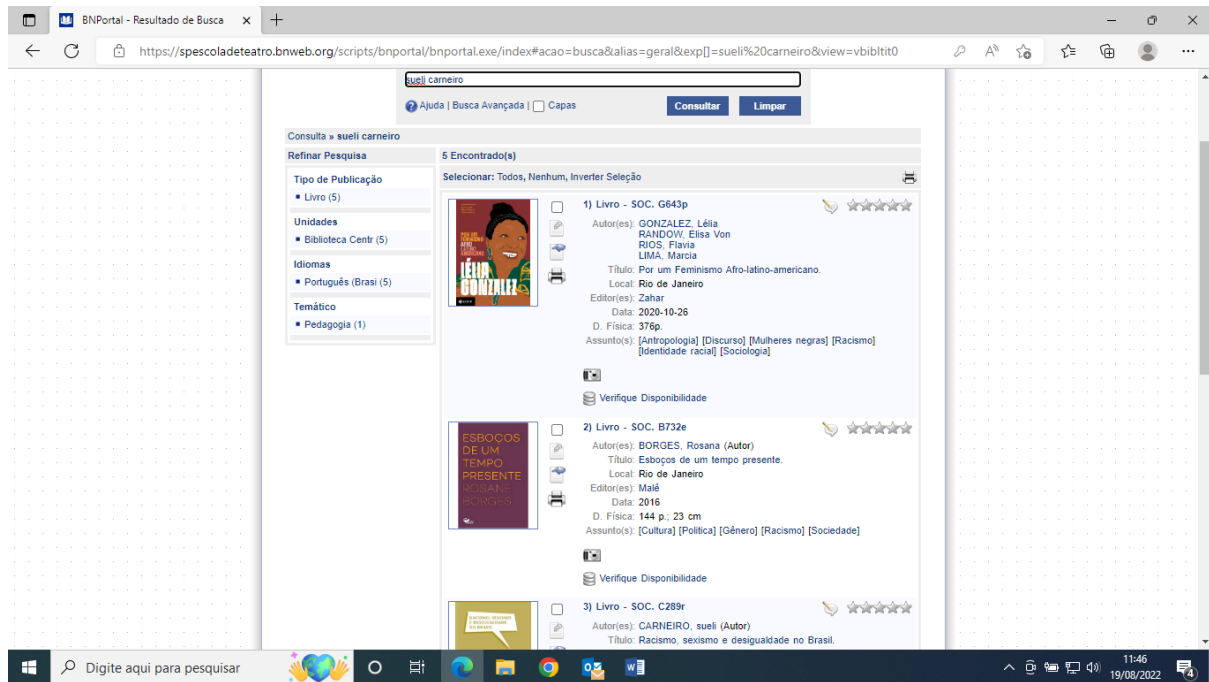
BNPortal - Resultado de Busca

https://spescoladeteatro.bnweb.org/scripts/bnportal/bnportal.exe/index#acao=busca&alias=geral&exp[]=sueli%20carneiro&view=vbibltit0

sueli carneiro

Ajuda | Busca Avançada | Capas

Consultar Limpar

Consulta » sueli carneiro

Refinar Pesquisa

Tipo de Publicação
Livro (5)

Unidades
Biblioteca Centr (5)

Idiomas
Português (Brasi (5)

Temático
Pedagogia (1)

5 Encontrado(s)

Selecionar: Todos, Nenhum, Inverter Seleção

1) Livro - SOC. G643p
Autor(es): GONZALEZ, Lélia
RANDOW, Elisa Von
RIOS, Flavia
LIMA, Marcia
Título: Por um Feminismo Afro-latino-americano.
Local: Rio de Janeiro
Editor(es): Zahar
Data: 2020-10-26
D. Física: 376p.
Assunto(s): [Antropologia] [Discurso] [Mulheres negras] [Racismo] [Identidade racial] [Sociologia]

Verifique Disponibilidade

LÉLIA GONZALEZ

2) Livro - SOC. B732e
Autor(es): BORGES, Rosana (Autor)
Título: Esboços de um tempo presente.
Local: Rio de Janeiro
Editor(es): Malê
Data: 2016
D. Física: 144 p.; 23 cm
Assunto(s): [Cultura] [Política] [Gênero] [Racismo] [Sociedade]

Verifique Disponibilidade

ESBOÇOS DE UM TEMPO PRESENTE ROSANE BORGES

3) Livro - SOC. C289r
Autor(es): CARNEIRO, sueli (Autor)
Título: Racismo, sexismo e desigualdade no Brasil.

Digite aqui para pesquisar

11:46
19/08/2022